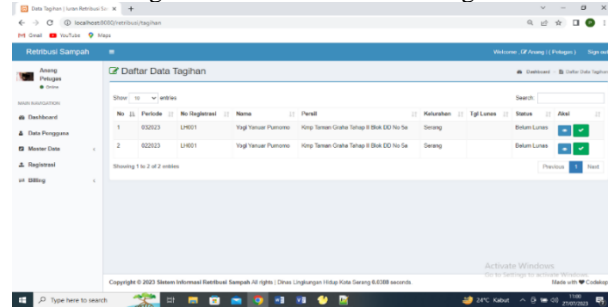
Data Tagihan | Iuran Retribusi Sa ×

localhost:8000/retribusi/tagihan

Gmail YouTube Maps

Retribusi Sampah

Welcome, GF Anang ( Petugas ) Sign out

Anang
Petugas
● Online

MAIN NAVIGATION
Dashboard
Data Pengguna
Master Data
Registrasi
Billing

Daftar Data Tagihan

Dashboard > Daftar Data Tagihan

Show 10 entries

Search:

| No | Periode | No Registrasi | Nama | Persil | Kelurahan | Tgl Lunas | Status | Aksi |
|---|---|---|---|---|---|---|---|---|
| 1 | 032023 | LH001 | Yagi Yanuar Purnomo | Kmp Taman Graha Tahap II Blok DD No 5a | Serang | | Belum Lunas | |
| 2 | 022023 | LH001 | Yagi Yanuar Purnomo | Kmp Taman Graha Tahap II Blok DD No 5a | Serang | | Belum Lunas | |

Showing 1 to 2 of 2 entries

Previous 1 Next

Copyright © 2023 Sistem Informasi Retribusi Sampah All rights | Dinas Lingkungan Hidup Kota Serang 0.0388 seconds

Made with ♥ Codeigniter

Activate Windows
Go to Settings to activate Windows.

Type here to search

24°C Kabut 11:00 27/07/2023